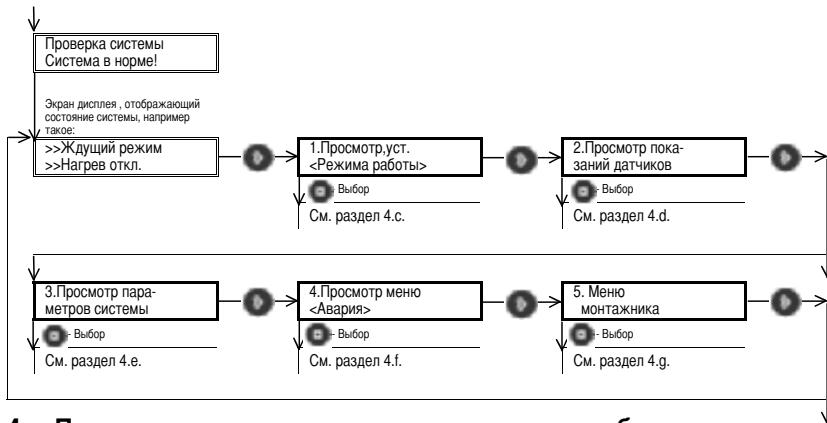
Проверка системы
Система в норме!

Экран дисплея , отображающий состояние системы, например такое:

>>Ждущий режим
>>Нагрев откл.

1.Просмотр,уст.
<Режима работы>

- Выбор

См. раздел 4.c.

2.Просмотр показаний датчиков

- Выбор

См. раздел 4.d.

3.Просмотр параметров системы

- Выбор

См. раздел 4.e.

4.Просмотр меню
<Авария>

- Выбор

См. раздел 4.f.

5. Меню
монтажника

- Выбор

См. раздел 4.g.

4. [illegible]